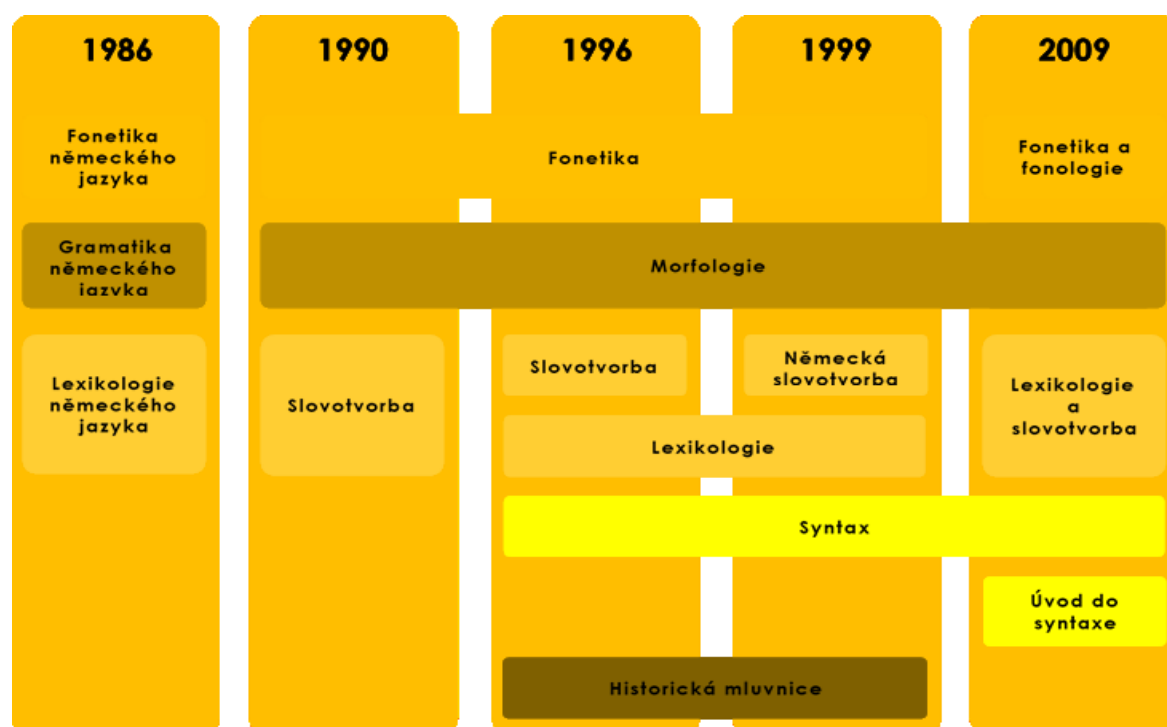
1986

1990

1996

1999

2009

Fonetika německého jazyka

Fonetika

Fonetika a fonologie

Gramatika německého iazyka

Morfologie

Lexikologie německého jazyka

Slovotvorba

Slovotvorba

Německá slovotvorba

Lexikologie a slovotvorba

Lexikologie

Syntax

Úvod do syntaxe

Historická mluvnice